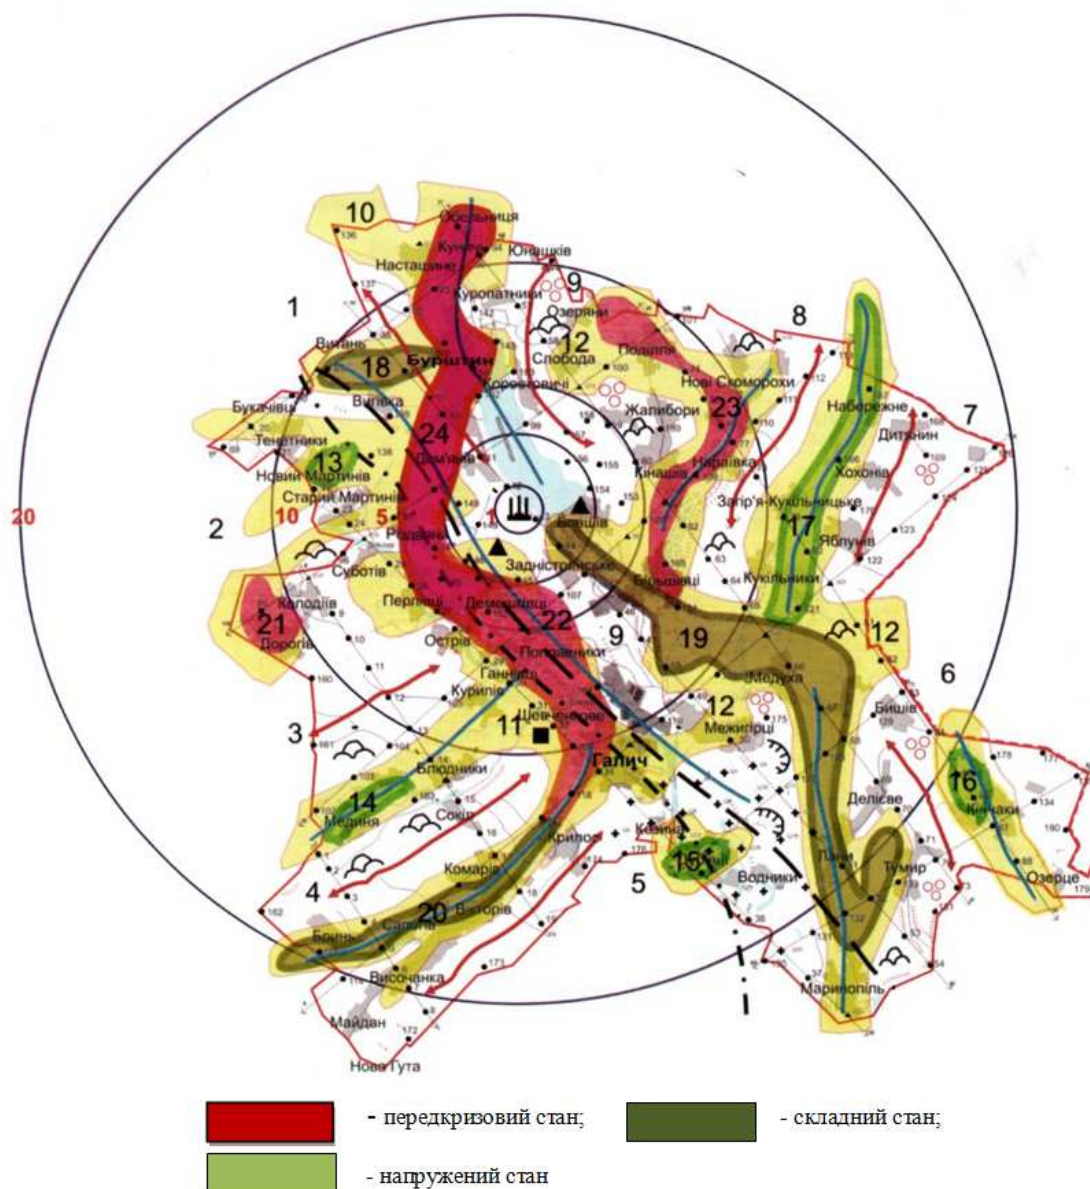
10
Отиниця
Куничі
Юнашків
Настащине
Куропатники
9
1
Озеряни
8
Вигнань
12
Слобода
Поділля
18
Бурштин
Нові Скоморохи
Коростовичі
Букачівці
Вільнів
Жалибори
23
Набережне
7
Тенетники
24
Кінашів
Нарлівка
Дитятин
13
Дем'янів
Хохонів
Новий Мартинів
Загір'я-Кукільницьке
Старий Мартинів
Бовшів
20
10
5
2
Рогатин
17
Яблунів
Задністрянське
Суботів
Більшівці
Кукільники
Колодіїв
Перлівці
Демешківці
22
19
12
21
Дорогів
9
Острів
Поплавники
Медуха
6
Ганнівці
Куриліве
3
11
Шевченкове
12
Межигірці
Бишів
Галич
Блюдники
16
14
Делієве
Мединя
Сокіл
Кукільники
Кошів
15
Тумир
4
Комарів
Водники
5
Вікторів
Озерце
20
Сапогів
Боднів
Височанка
Маріямпіль
Майдан
Нова Гута

- передкризовий стан;
- складний стан;
- напружений стан